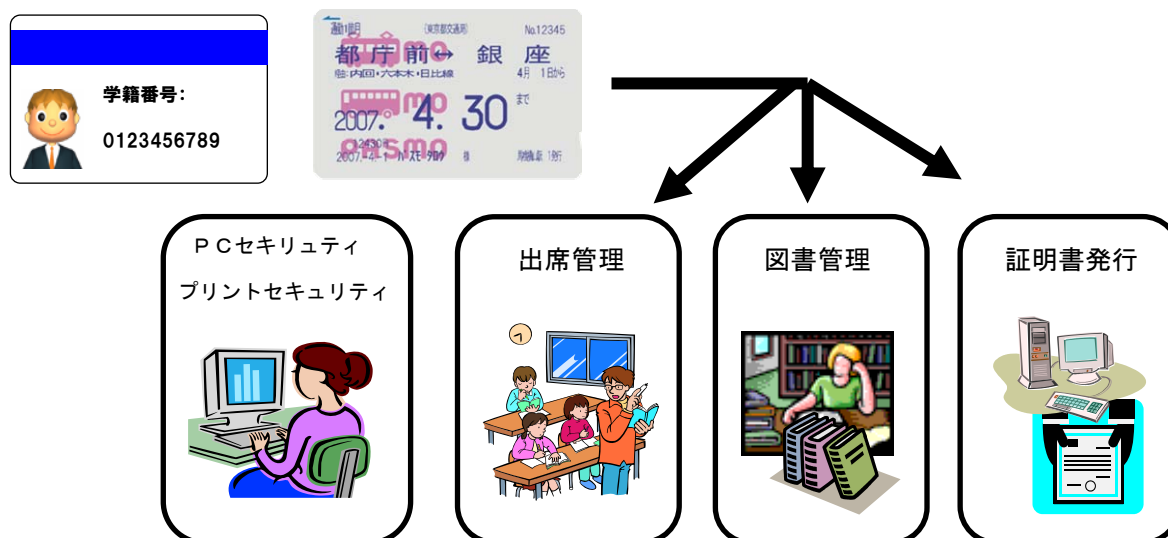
学籍番号:

0123456789

通1期 (東京都交通局) No.12345

都庁前↔銀座

経由:内回・六本木・日比線 4月 1日から

2007. 4. 30 まで

PASMO

2007.-4.-1 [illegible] 額 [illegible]

ＰＣセキリュティ

プリントセキュリティ

出席管理

図書管理

証明書発行